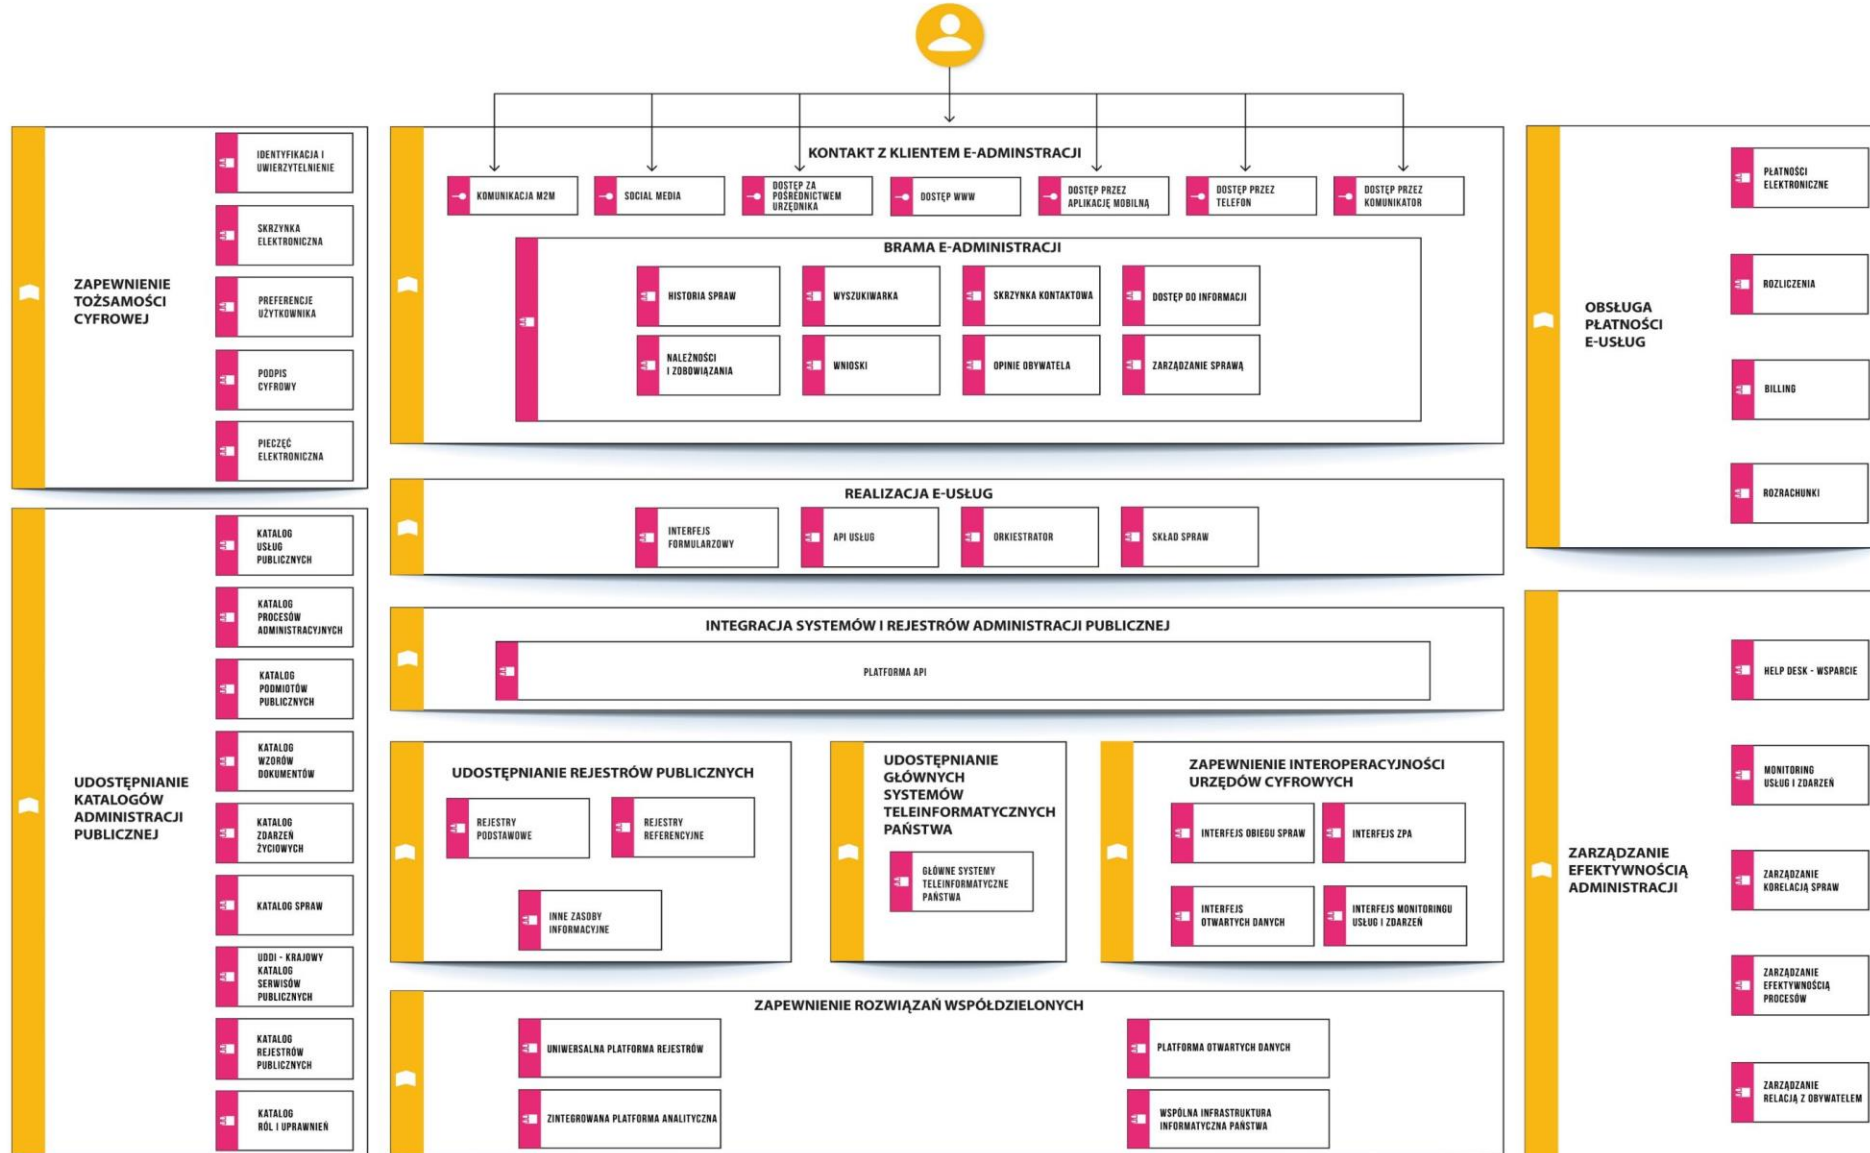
ZAPEWNIENIE TOŻSAMOŚCI CYFROWEJ

IDENTYFIKACJA I UWIERZYTELNIENIE

SKRZYNKA ELEKTRONICZNA

PREFERENCJE UŻYTKOWNIKA

PODPIS CYFROWY

PIECZĘĆ ELEKTRONICZNA

UDOSTĘPNIANIE KATALOGÓW ADMINISTRACJI PUBLICZNEJ

KATALOG USŁUG PUBLICZNYCH

KATALOG PROCESÓW ADMINISTRACYJNYCH

KATALOG PODMIOTÓW PUBLICZNYCH

KATALOG WZORÓW DOKUMENTÓW

KATALOG ZDARZEŃ ŻYCIOWYCH

KATALOG SPRAW

UDDI - KRAJOWY KATALOG SERWISÓW PUBLICZNYCH

KATALOG REJESTRÓW PUBLICZNYCH

KATALOG RÓL I UPRAWNIEŃ

KONTAKT Z KLIENTEM E-ADMINSTRACJI

KOMUNIKACJA M2M

SOCIAL MEDIA

DOSTĘP ZA POŚREDNICTWEM URZĘDNIKA

DOSTĘP WWW

DOSTĘP PRZEZ APLIKACJĘ MOBILNĄ

DOSTĘP PRZEZ TELEFON

DOSTĘP PRZEZ KOMUNIKATOR

BRAMA E-ADMINISTRACJI

HISTORIA SPRAW

WYSZUKIWARKA

SKRZYNKA KONTAKTOWA

DOSTĘP DO INFORMACJI

NALEŻNOŚCI I ZOBOWIĄZANIA

WNIOSKI

OPINIE OBYWATELA

ZARZĄDZANIE SPRAWĄ

REALIZACJA E-USŁUG

INTERFEJS FORMULARZOWY

API USŁUG

ORKIESTRATOR

SKŁAD SPRAW

INTEGRACJA SYSTEMÓW I REJESTRÓW ADMINISTRACJI PUBLICZNEJ

PLATFORMA API

UDOSTĘPNIANIE REJESTRÓW PUBLICZNYCH

REJESTRY PODSTAWOWE

REJESTRY REFERENCYJNE

INNE ZASOBY INFORMACYJNE

UDOSTĘPNIANIE GŁÓWNYCH SYSTEMÓW TELEINFORMATYCZNYCH PAŃSTWA

GŁÓWNE SYSTEMY TELEINFORMATYCZNE PAŃSTWA

ZAPEWNIENIE INTEROPERACYJNOŚCI URZĘDÓW CYFROWYCH

INTERFEJS OBIEGU SPRAW

INTERFEJS ZPA

INTERFEJS OTWARTYCH DANYCH

INTERFEJS MONITORINGU USŁUG I ZDARZEŃ

ZAPEWNIENIE ROZWIĄZAŃ WSPÓŁDZIELONYCH

UNIWERSALNA PLATFORMA REJESTRÓW

PLATFORMA OTWARTYCH DANYCH

ZINTEGROWANA PLATFORMA ANALITYCZNA

WSPÓLNA INFRASTRUKTURA INFORMATYCZNA PAŃSTWA

OBSŁUGA PŁATNOŚCI E-USŁUG

PŁATNOŚCI ELEKTRONICZNE

ROZLICZENIA

BILLING

ROZRACHUNKI

ZARZĄDZANIE EFEKTYWNOŚCIĄ ADMINISTRACJI

HELP DESK - WSPARCIE

MONITORING USŁUG I ZDARZEŃ

ZARZĄDZANIE KORELACJĄ SPRAW

ZARZĄDZANIE EFEKTYWNOŚCIĄ PROCESÓW

ZARZĄDZANIE RELACJĄ Z OBYWATELEM